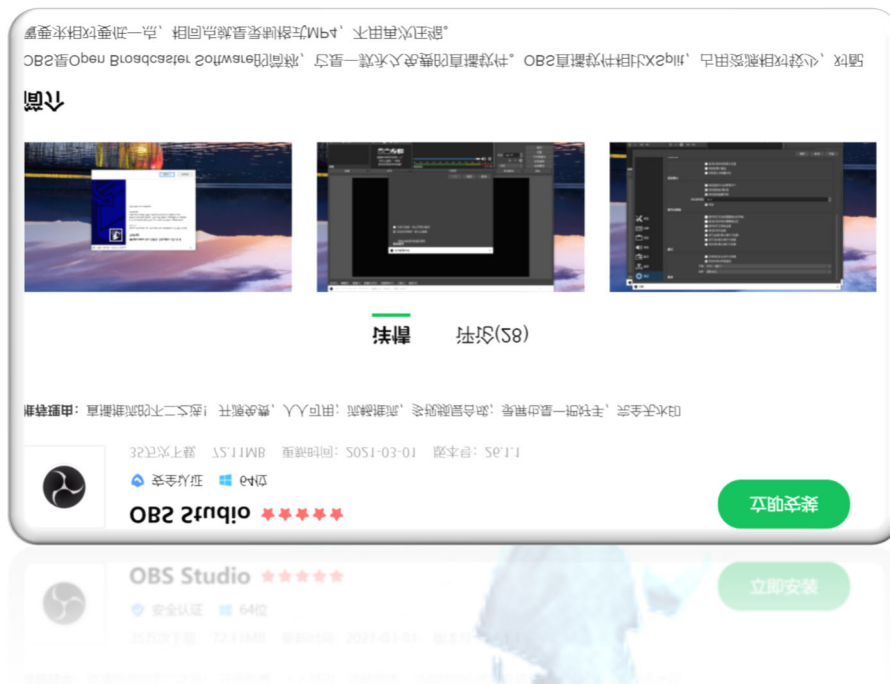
OBS Studio ★★★★★

安全认证 64位

35万次下载 72.11MB 更新时间：2021-03-01 版本号：26.1.1

立即安装

推荐理由：直播推流的不二之选！开源免费，人人可用，兼容性高，多种高质量输出，直播必备一站式工具

详情 评论(28)

简介

OBS是Open Broadcaster Software的简称，它是一款永久免费的直播软件。OBS直播软件相比XSplit，占用系统资源较少，对配置要求相对更低一点，相应的就是更新频繁，不用再次注册。

OBS Studio ★★★★★

安全认证 64位

立即安装

35万次下载 72.11MB 更新时间：2021-03-01